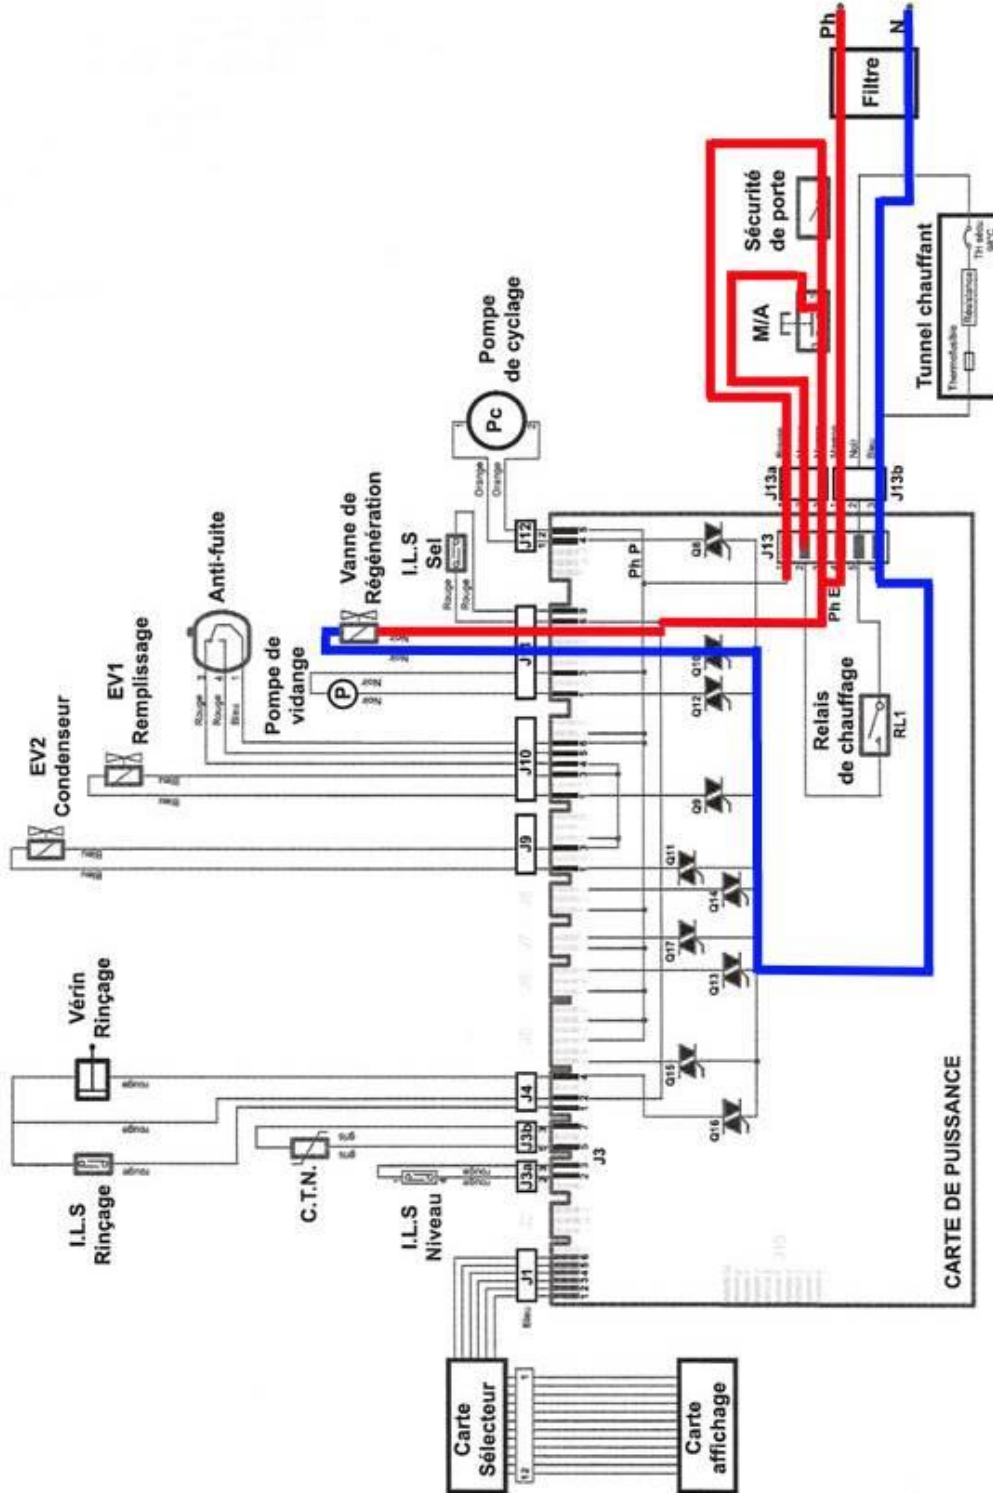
Ph
N
Filtre
Sécurité de porte
M/A
Tunnel chauffant
Thermostat
Résistance
Pompe de cyclage
Pc
Orange
Orange
J12
I.L.S Sel
Rouge
Rouge
Vanne de Régénération
Noir
Noir
Anti-fuite
Rouge
Rouge
Bleu
EV1 Remplissage
Pompe de vidange
P
Noir
Noir
EV2 Condenseur
Bleu
Bleu
Bleu
Bleu
J13a
J13b
J13
Ph P
Ph E
Q8
Q10
Q12
Q9
Q11
Q14
Q17
Q13
Q15
Q16
J11
J10
J9
Relais de chauffage
RL1
Vérin Rinçage
J4
J3b
J3a
J3
Rouge
Rouge
Rouge
Rouge
C.T.N.
I.L.S Rinçage
I.L.S Niveau
J1
Bleu
CARTE DE PUISSANCE
Carte Sélecteur
Carte affichage
1
12